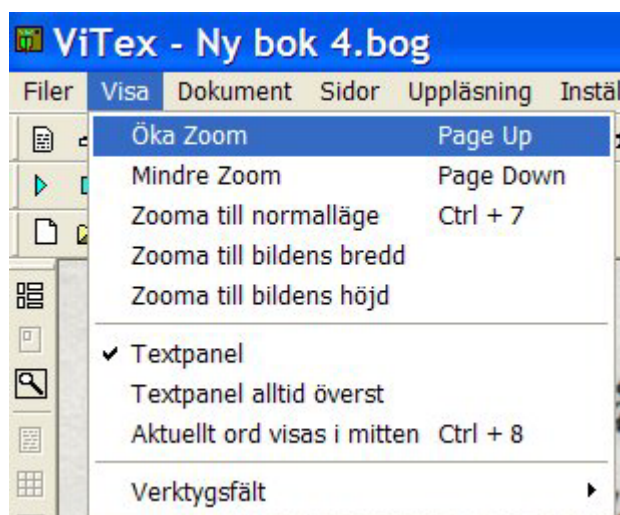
ViTex - Ny bok 4.bog

Filer Visa Dokument Sidor Uppläsning Instäl

Öka Zoom Page Up
Mindre Zoom Page Down
Zooma till normalläge Ctrl + 7
Zooma till bildens bredd
Zooma till bildens höjd

✔ Textpanel
Textpanel alltid överst
Aktuellt ord visas i mitten Ctrl + 8

Verktygsfält